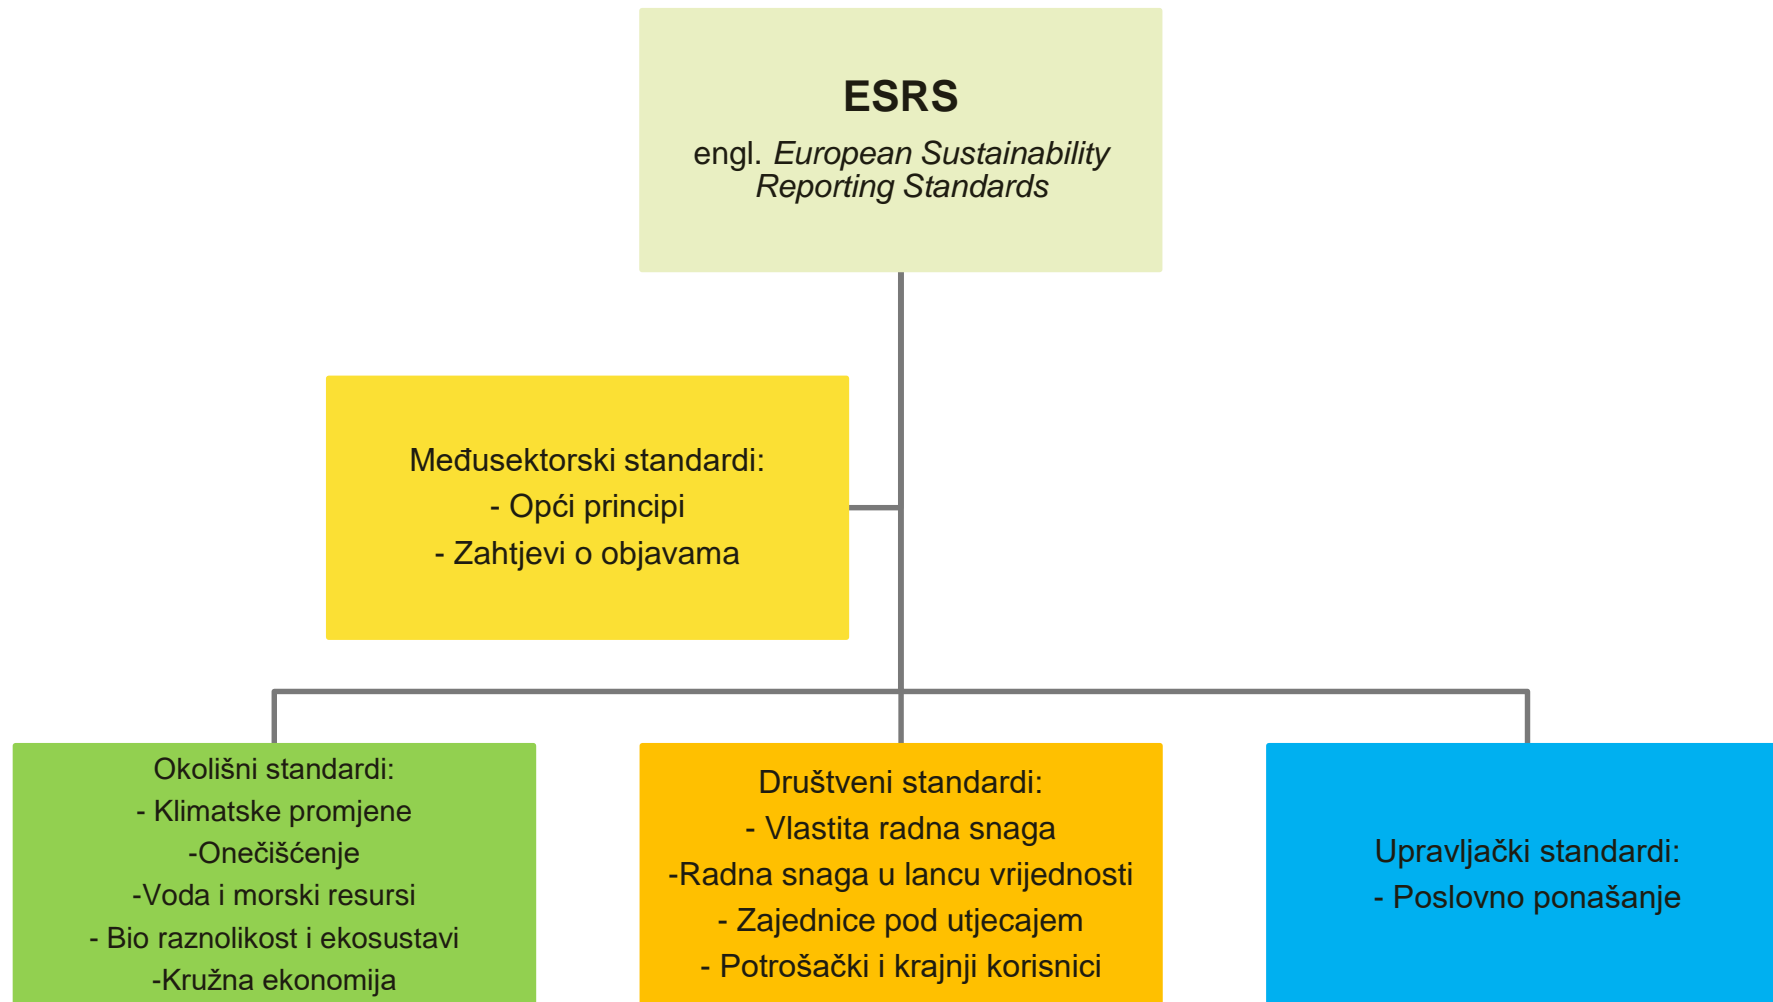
ESRS

engl. European Sustainability Reporting Standards

Međusektorski standardi:
- Opći principi
- Zahtjevi o objavama

Okolišni standardi:
- Klimatske promjene
-Onečišćenje
-Voda i morski resursi
- Bio raznolikost i ekosustavi
-Kružna ekonomija

Društveni standardi:
- Vlastita radna snaga
-Radna snaga u lancu vrijednosti
- Zajednice pod utjecajem
- Potrošački i krajnji korisnici

Upravljački standardi:
- Poslovno ponašanje